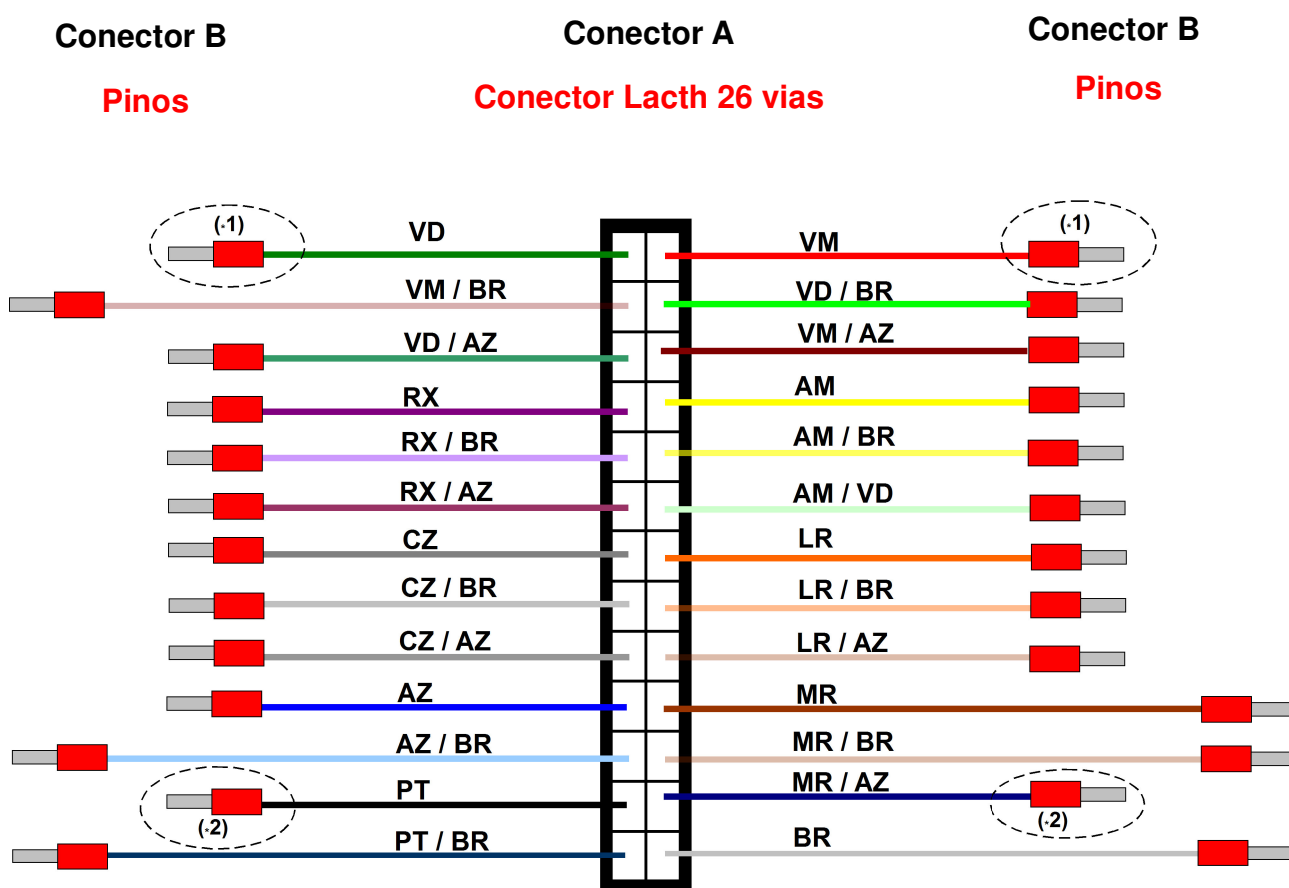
Conector B

Pinos

Conector A

Conector Lacth 26 vias

Conector B

Pinos

(-1)

VD

VM

(-1)

VM / BR

VD / BR

VD / AZ

VM / AZ

RX

AM

RX / BR

AM / BR

RX / AZ

AM / VD

CZ

LR

CZ / BR

LR / BR

CZ / AZ

LR / AZ

AZ

MR

AZ / BR

MR / BR

PT

MR / AZ

(-2)

(-2)

PT / BR

BR